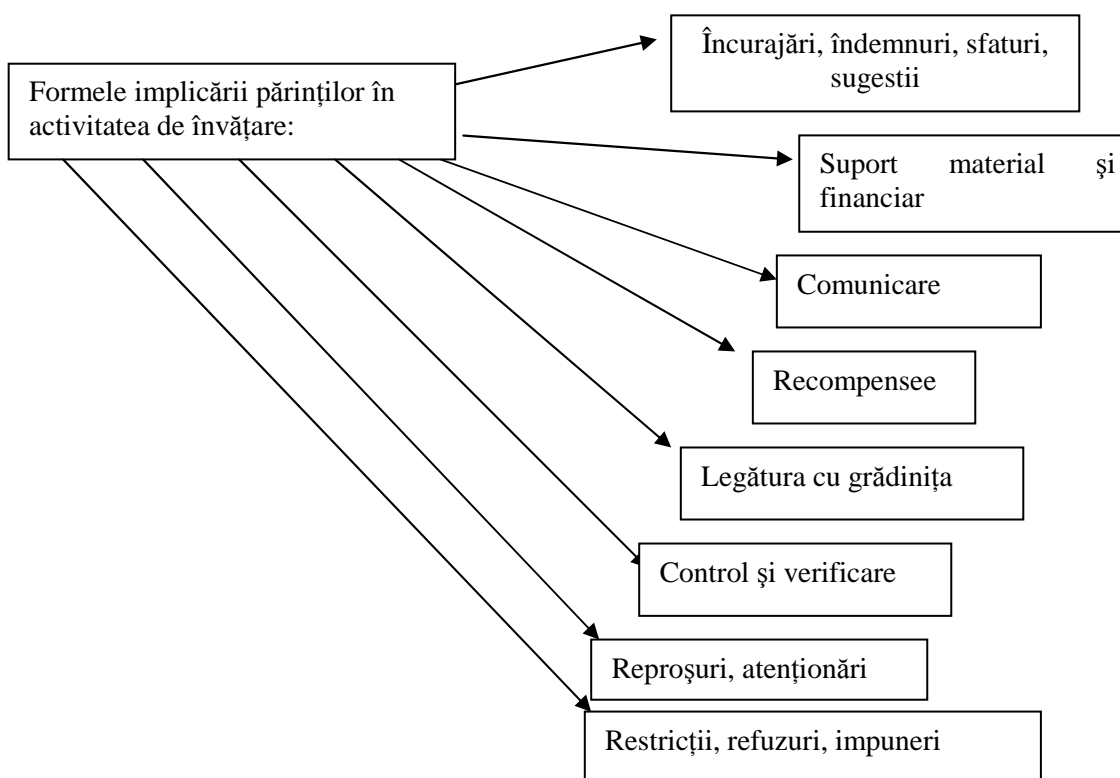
Formele implicării părinților în activitatea de învățare:

Încurajări, îndemnuri, sfaturi, sugestii

Suport material şi financiar

Comunicare

Recompensee

Legătura cu grădinița

Control şi verificare

Reproşuri, atenționări

Restricții, refuzuri, impuneri